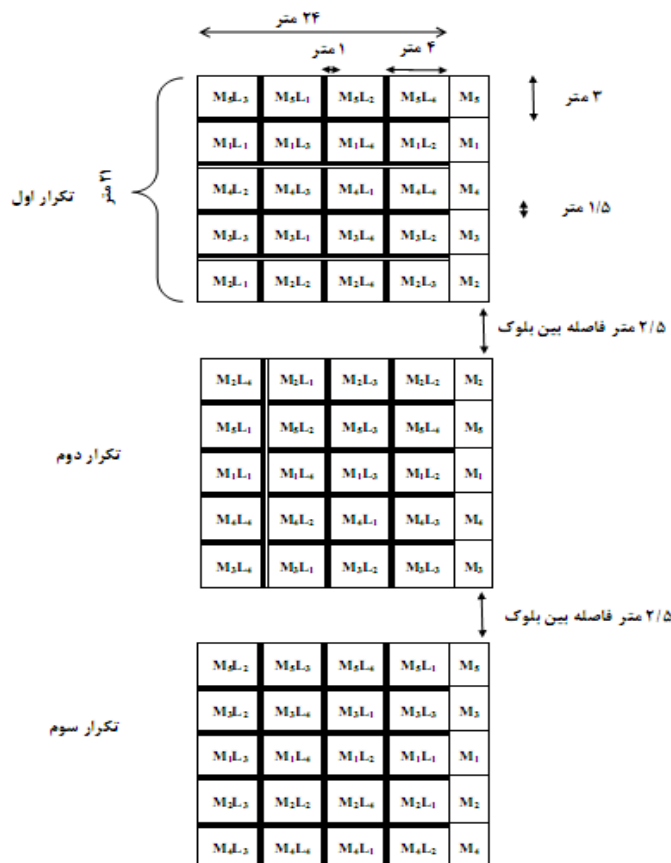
۲۴ متر

۱ متر

۴ متر

۳ متر

۲۱ متر

تکرار اول

۱/۵ متر

| $M_5L_3$ | $M_5L_1$ | $M_5L_2$ | $M_5L_4$ | $M_5$ |
|---|---|---|---|---|
| $M_1L_1$ | $M_1L_3$ | $M_1L_4$ | $M_1L_2$ | $M_1$ |
| $M_4L_2$ | $M_4L_3$ | $M_4L_1$ | $M_4L_4$ | $M_4$ |
| $M_3L_3$ | $M_3L_1$ | $M_3L_4$ | $M_3L_2$ | $M_3$ |
| $M_2L_1$ | $M_2L_2$ | $M_2L_4$ | $M_2L_3$ | $M_2$ |

۲/۵ متر فاصله بین بلوک

تکرار دوم

| $M_2L_4$ | $M_2L_1$ | $M_2L_3$ | $M_2L_2$ | $M_2$ |
|---|---|---|---|---|
| $M_5L_1$ | $M_5L_2$ | $M_5L_3$ | $M_5L_4$ | $M_5$ |
| $M_1L_1$ | $M_1L_4$ | $M_1L_3$ | $M_1L_2$ | $M_1$ |
| $M_4L_4$ | $M_4L_2$ | $M_4L_1$ | $M_4L_3$ | $M_4$ |
| $M_3L_4$ | $M_3L_1$ | $M_3L_2$ | $M_3L_3$ | $M_3$ |

۲/۵ متر فاصله بین بلوک

تکرار سوم

| $M_5L_2$ | $M_5L_3$ | $M_5L_4$ | $M_5L_1$ | $M_5$ |
|---|---|---|---|---|
| $M_3L_2$ | $M_3L_4$ | $M_3L_1$ | $M_3L_3$ | $M_3$ |
| $M_1L_3$ | $M_1L_4$ | $M_1L_2$ | $M_1L_1$ | $M_1$ |
| $M_2L_3$ | $M_2L_2$ | $M_2L_4$ | $M_2L_1$ | $M_2$ |
| $M_4L_3$ | $M_4L_4$ | $M_4L_1$ | $M_4L_2$ | $M_4$ |